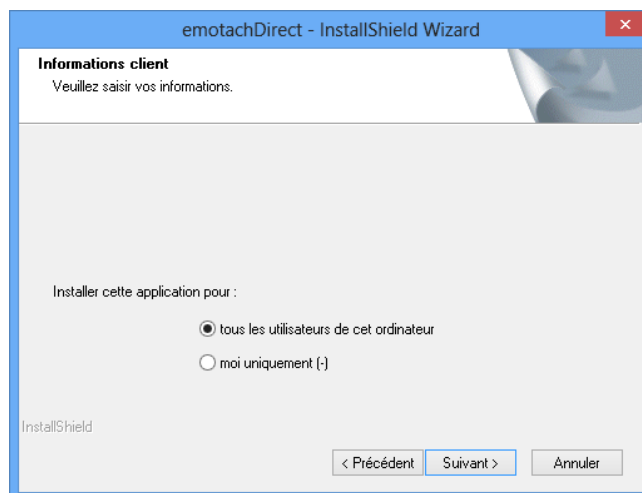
emotachDirect - InstallShield Wizard

Informations client
Veuillez saisir vos informations.

Installer cette application pour :

tous les utilisateurs de cet ordinateur

moi uniquement (-)

InstallShield

< Précédent Suivant > Annuler